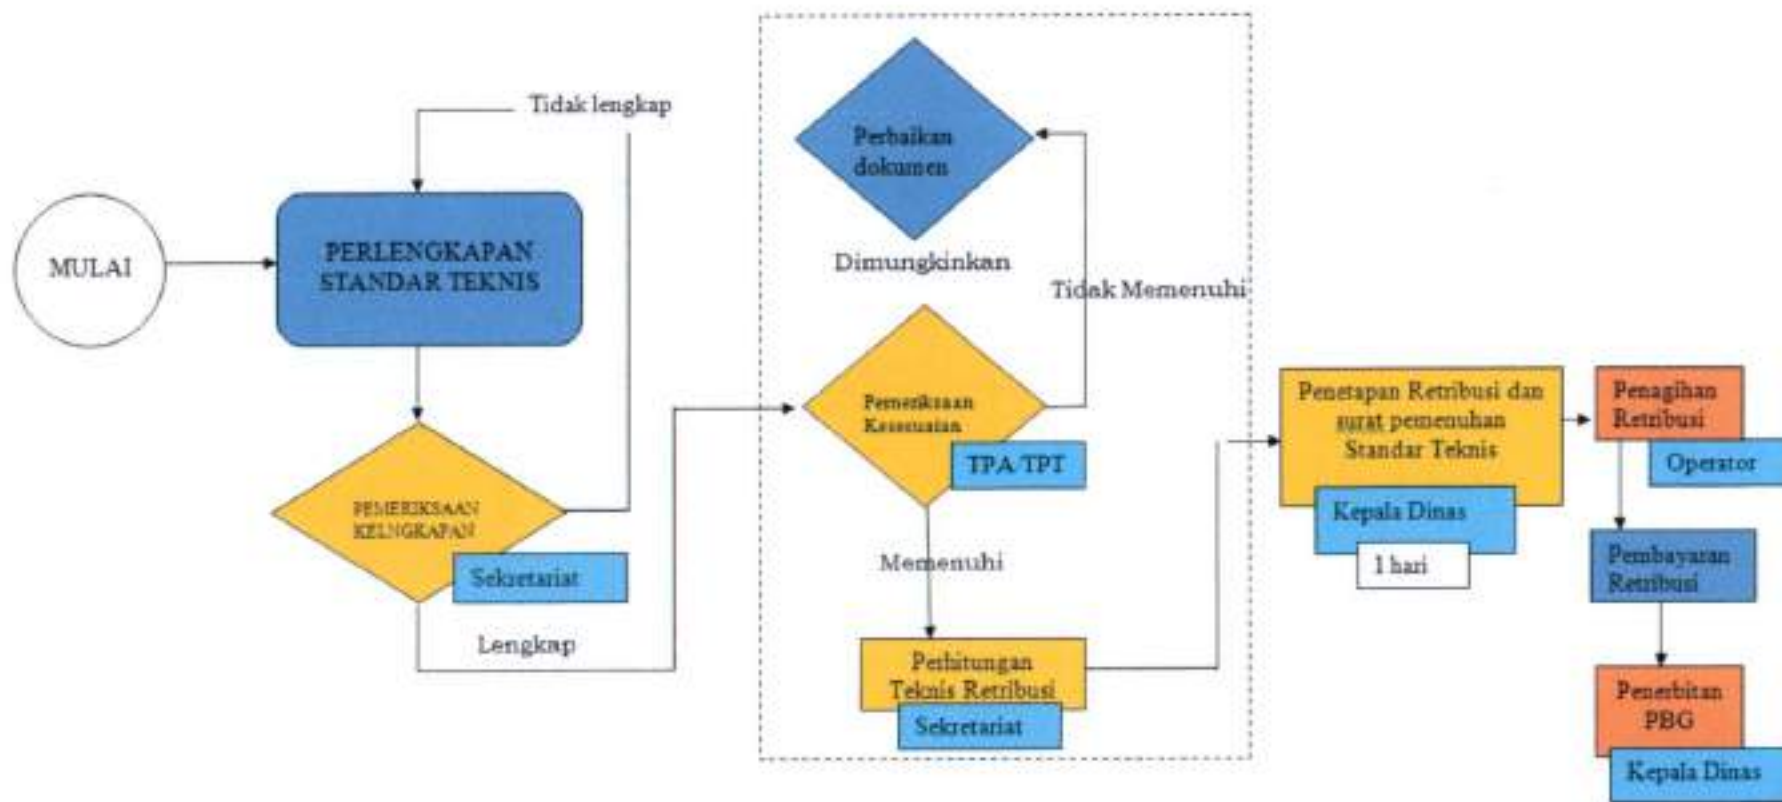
MULAI

Tidak lengkap

PERLENGKAPAN STANDAR TEKNIS

PEMERIKSAAN KELENGKAPAN

Sekretariat

Lengkap

Perbaikan dokumen

Dimungkinkan

Tidak Memenuhi

Pemeriksaan Kesesuaian

TPA/TPT

Memenuhi

Perhitungan Teknis Retribusi

Sekretariat

Penetapan Retribusi dan surat pemenuhan Standar Teknis

Kepala Dinas

1 hari

Penagihan Retribusi

Operator

Pembayaran Retribusi

Penerbitan PBG

Kepala Dinas